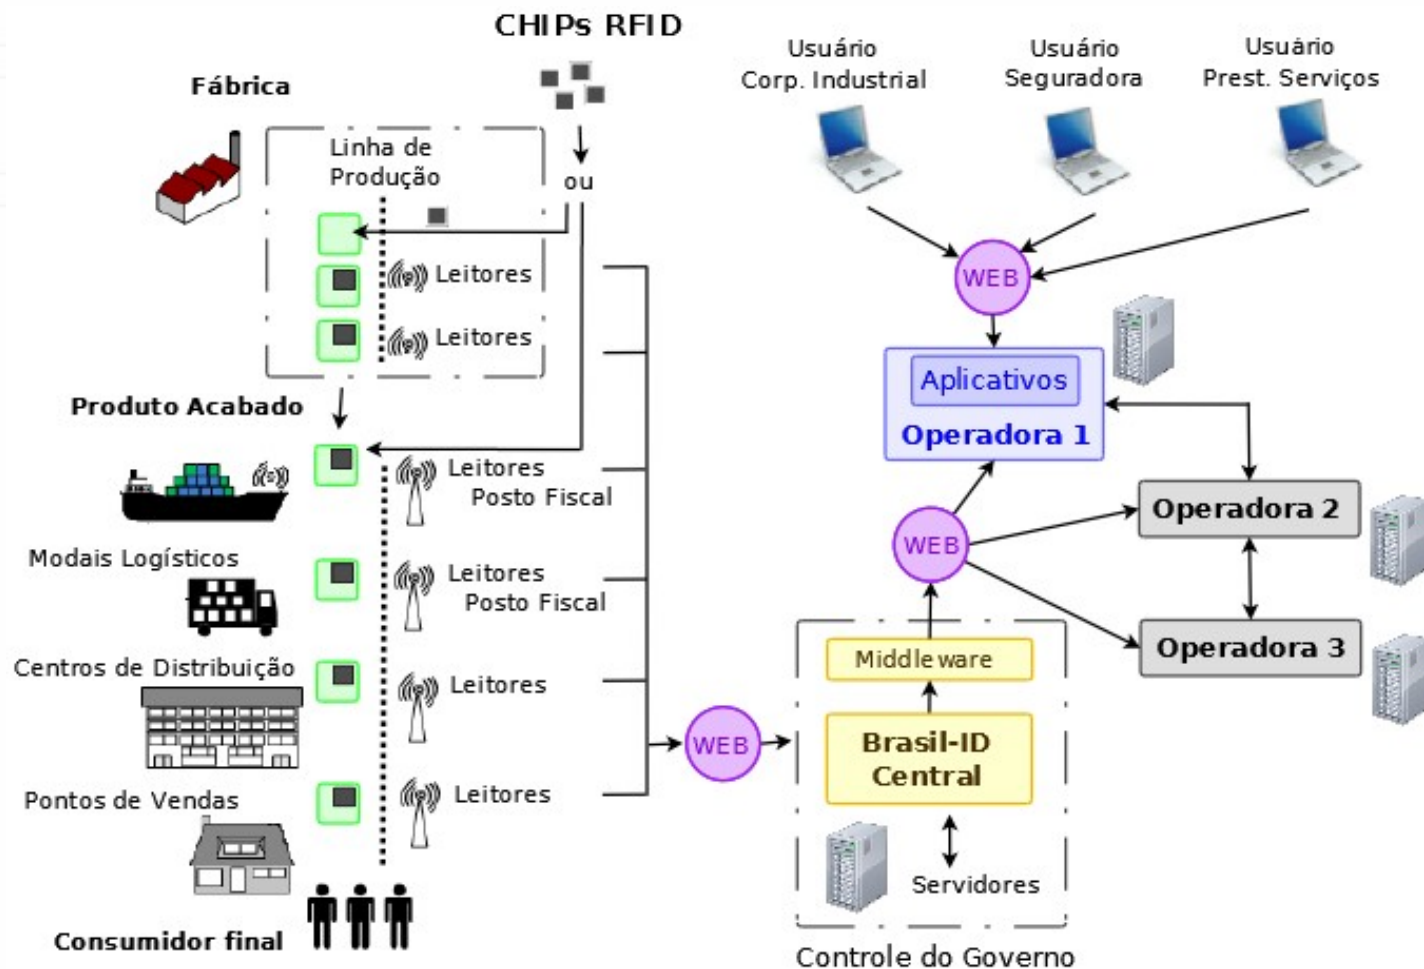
CHIPs RFID

Fábrica

Linha de Produção

ou

Leitores

Leitores

Produto Acabado

Leitores Posto Fiscal

Modais Logísticos

Leitores Posto Fiscal

Centros de Distribuição

Leitores

Pontos de Vendas

Leitores

Consumidor final

Usuário Corp. Industrial

Usuário Seguradora

Usuário Prest. Serviços

WEB

Aplicativos

Operadora 1

WEB

Operadora 2

Operadora 3

WEB

Middle ware

Brasil-ID Central

Servidores

Controle do Governo